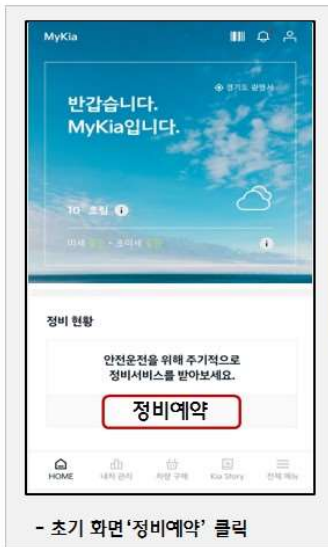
MyKia

경기도 광명시

반갑습니다.
MyKia입니다.

10° 흐림

미세 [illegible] · 초미세 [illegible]

정비 현황

안전운전을 위해 주기적으로
정비서비스를 받아보세요.

정비예약

HOME 내차 관리 차량 구매 Kia Story 전체 메뉴

- 초기 화면'정비예약' 클릭